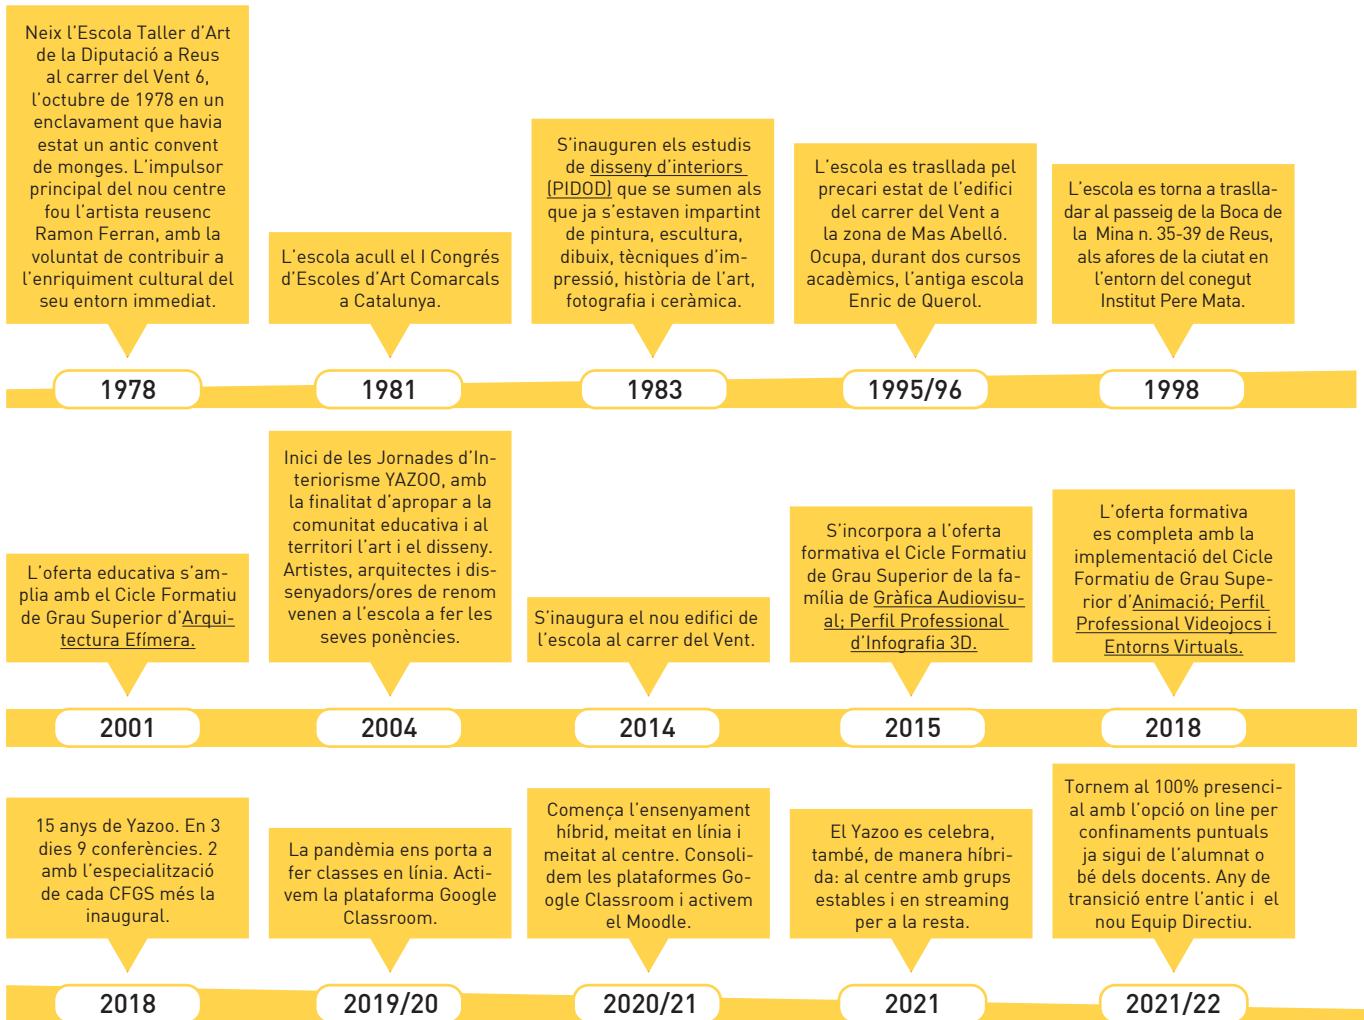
Neix l'Escola Taller d'Art de la Diputació a Reus al carrer del Vent 6, l'octubre de 1978 en un enclavament que havia estat un antic convent de monges. L'impulsor principal del nou centre fou l'artista reusenc Ramon Ferran, amb la voluntat de contribuir a l'enriquiment cultural del seu entorn immediat.

1978

L'escola acull el I Congrés d'Escoles d'Art Comarcals a Catalunya.

1981

S'inauguren els estudis de disseny d'interiors (PIDOD) que se sumen als que ja s'estaven impartint de pintura, escultura, dibuix, tècniques d'impressió, història de l'art, fotografia i ceràmica.

1983

L'escola es trasllada pel precari estat de l'edifici del carrer del Vent a la zona de Mas Abelló. Ocupa, durant dos cursos acadèmics, l'antiga escola Enric de Querol.

1995/96

L'escola es torna a traslladar al passeig de la Boca de la Mina n. 35-39 de Reus, als afores de la ciutat en l'entorn del conegut Institut Pere Mata.

1998

L'oferta educativa s'amplia amb el Cicle Formatiu de Grau Superior d'Arquitectura Efímera.

2001

Inici de les Jornades d'Interiorisme YAZOO, amb la finalitat d'apropar a la comunitat educativa i al territori l'art i el disseny. Artistes, arquitectes i dissenyadors/ores de renom venen a l'escola a fer les seves ponències.

2004

S'inaugura el nou edifici de l'escola al carrer del Vent.

2014

S'incorpora a l'oferta formativa el Cicle Formatiu de Grau Superior de la família de Gràfica Audiovisual; Perfil Professional d'Infografia 3D.

2015

L'oferta formativa es completa amb la implementació del Cicle Formatiu de Grau Superior d'Animació; Perfil Professional Videojocs i Entorns Virtuals.

2018

15 anys de Yazoo. En 3 dies 9 conferències. 2 amb l'especialització de cada CFGS més la inaugural.

2018

La pandèmia ens porta a fer classes en línia. Activem la plataforma Google Classroom.

2019/20

Comença l'ensenyament híbrid, meitat en línia i meitat al centre. Consolidem les plataformes Google Classroom i activem el Moodle.

2020/21

El Yazoo es celebra, també, de manera híbrida: al centre amb grups estables i en streaming per a la resta.

2021

Tornem al 100% presencial amb l'opció on line per confinaments puntuals ja sigui de l'alumnat o bé dels docents. Any de transició entre l'antic i el nou Equip Directiu.

2021/22